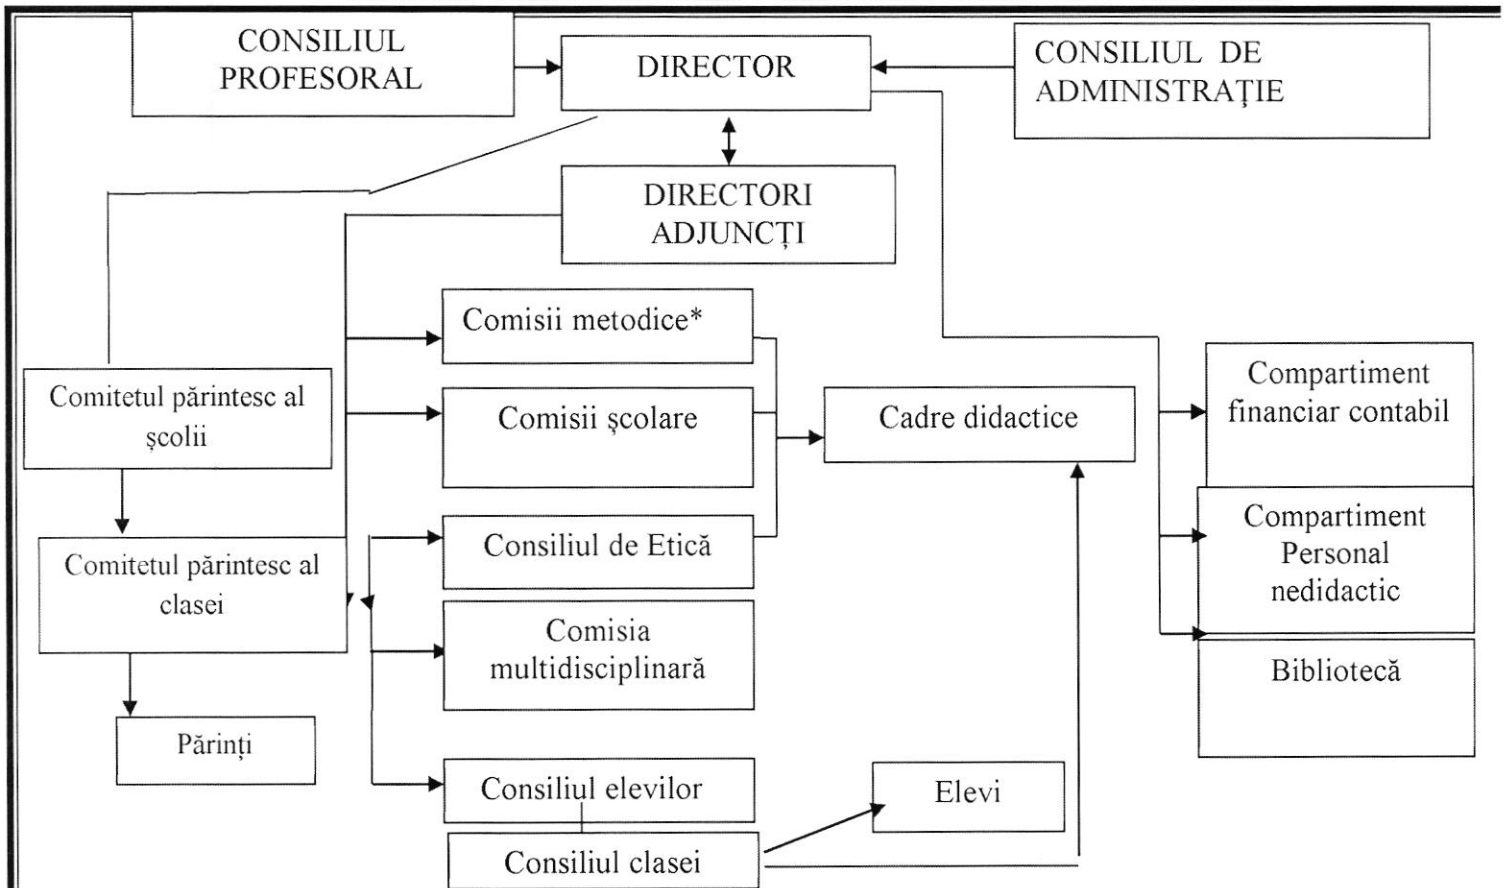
CONSILIUL PROFESORAL

DIRECTOR

CONSILIUL DE ADMINISTRAȚIE

DIRECTORI ADJUNCȚI

Comisii metodice*

Comitetul părintesc al școlii

Comisii școlare

Cadre didactice

Compartiment financiar contabil

Comitetul părintesc al clasei

Consiliul de Etică

Compartiment Personal nedidactic

Comisia multidisciplinară

Bibliotecă

Părinți

Consiliul elevilor

Elevi

Consiliul clasei